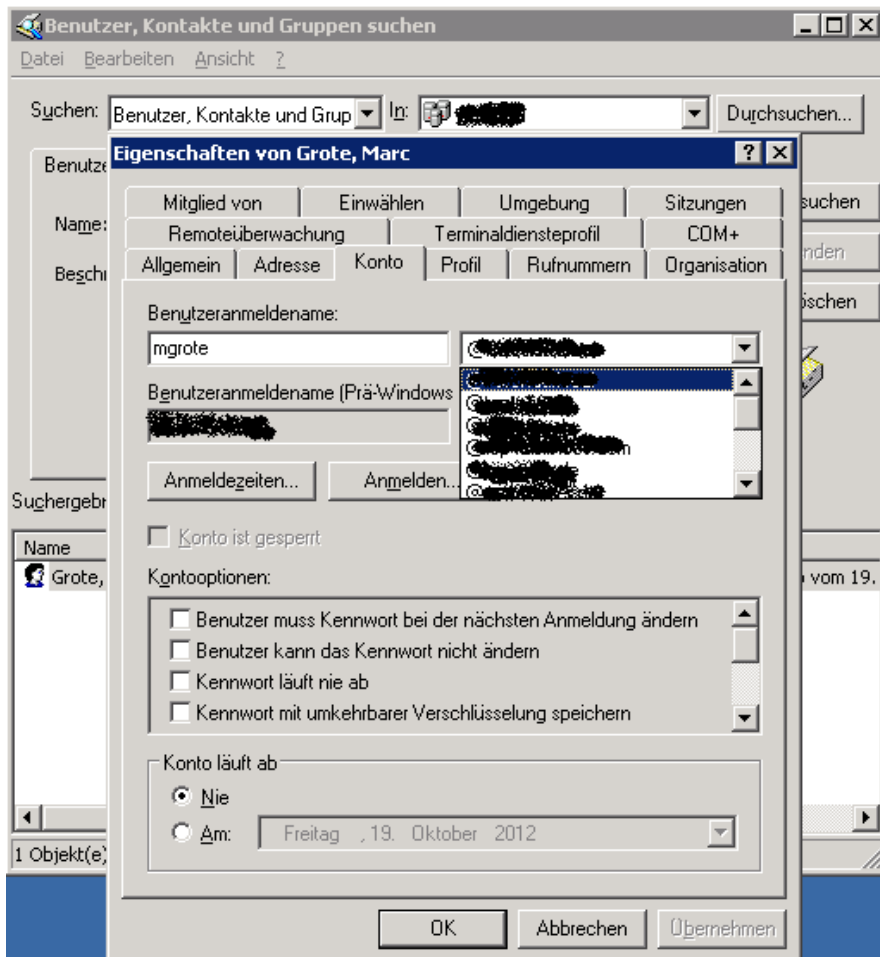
Benutzer, Kontakte und Gruppen suchen

Datei Bearbeiten Ansicht ?

Suchen: Benutzer, Kontakte und Grup In: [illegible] Durchsuchen...

Benutze

Name:

Beschr

suchen

nden

öschen

Suchergebn

Name

Grote,

vom 19.

1 Objekt(e)

Eigenschaften von Grote, Marc

? X

Mitglied von | Einwählen | Umgebung | Sitzungen
Remoteüberwachung | Terminaldiensteprofil | COM+
Allgemein | Adresse | Konto | Profil | Rufnummern | Organisation

Benutzeranmeldename:

mgrote

@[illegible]

@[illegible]

@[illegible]

@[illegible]

@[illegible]

@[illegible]

Benutzeranmeldename (Prä-Windows

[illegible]

Anmeldezeiten...

Anmelden...

Konto ist gesperrt

Kontooptionen:

Benutzer muss Kennwort bei der nächsten Anmeldung ändern

Benutzer kann das Kennwort nicht ändern

Kennwort läuft nie ab

Kennwort mit umkehrbarer Verschlüsselung speichern

Konto läuft ab

Nie

Am: Freitag , 19. Oktober 2012

OK Abbrechen Übernehmen